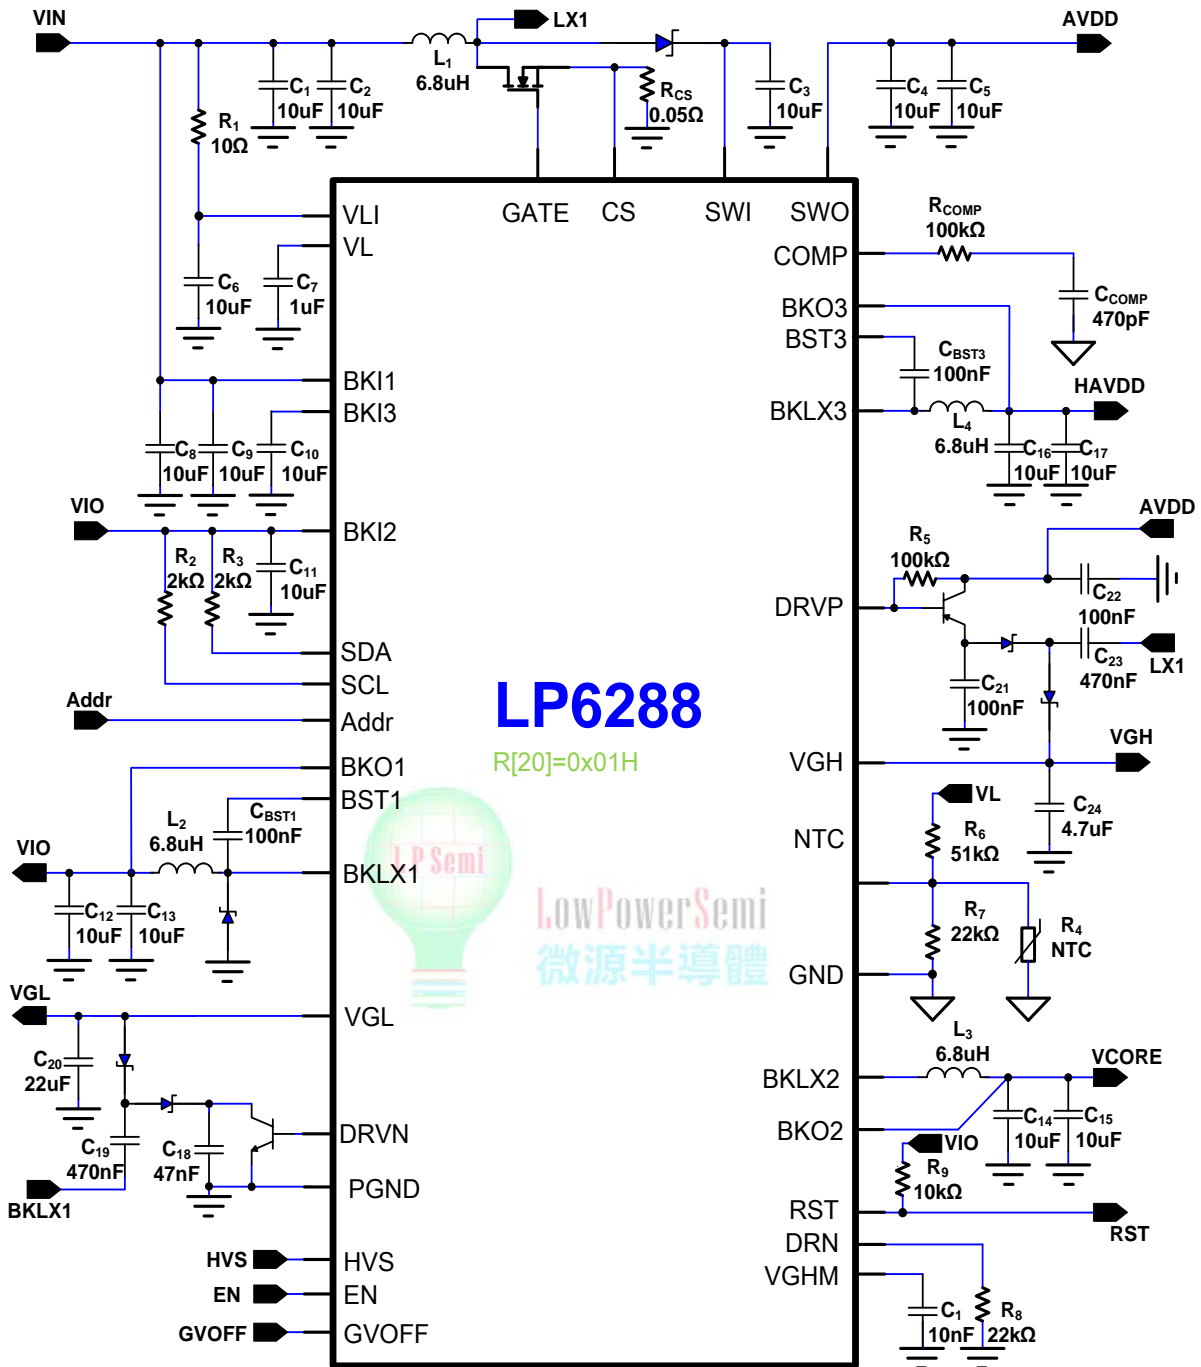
VIN
LX1
AVDD
$L_1$
6.8uH
$C_1$
10uF
$C_2$
10uF
$R_{CS}$
0.05Ω
$C_3$
10uF
$C_4$
10uF
$C_5$
10uF
$R_1$
10Ω
GATE
CS
SWI
SWO
VLI
VL
$R_{COMP}$
100kΩ
COMP
$C_6$
10uF
$C_7$
1uF
$C_{COMP}$
470pF
BKO3
BST3
$C_{BST3}$
100nF
BKI1
BKI3
HAVDD
BKLX3
$L_4$
6.8uH
$C_8$
10uF
$C_9$
10uF
$C_{10}$
10uF
$C_{16}$
10uF
$C_{17}$
10uF
VIO
BKI2
AVDD
$R_2$
2kΩ
$R_3$
2kΩ
$C_{11}$
10uF
$R_5$
100kΩ
DRVP
$C_{22}$
100nF
$C_{23}$
470nF
LX1
SDA
SCL
$C_{21}$
100nF
Addr
Addr
LP6288
R[20]=0x01H
BKO1
VGH
VGH
BST1
$L_2$
6.8uH
$C_{BST1}$
100nF
VL
$C_{24}$
4.7uF
NTC
$R_6$
51kΩ
VIO
BKLX1
LP Semi
$C_{12}$
10uF
$C_{13}$
10uF
$R_7$
22kΩ
$R_4$
NTC
LowPowerSemi
微源半導體
GND
VGL
VGL
$L_3$
6.8uH
$C_{20}$
22uF
VCORE
BKLX2
BKO2
$C_{14}$
10uF
$C_{15}$
10uF
VIO
$C_{19}$
470nF
$C_{18}$
47nF
DRVN
$R_9$
10kΩ
PGND
BKLX1
RST
RST
DRN
VGHM
HVS
HVS
EN
EN
GVOFF
GVOFF
$C_1$
10nF
$R_8$
22kΩ